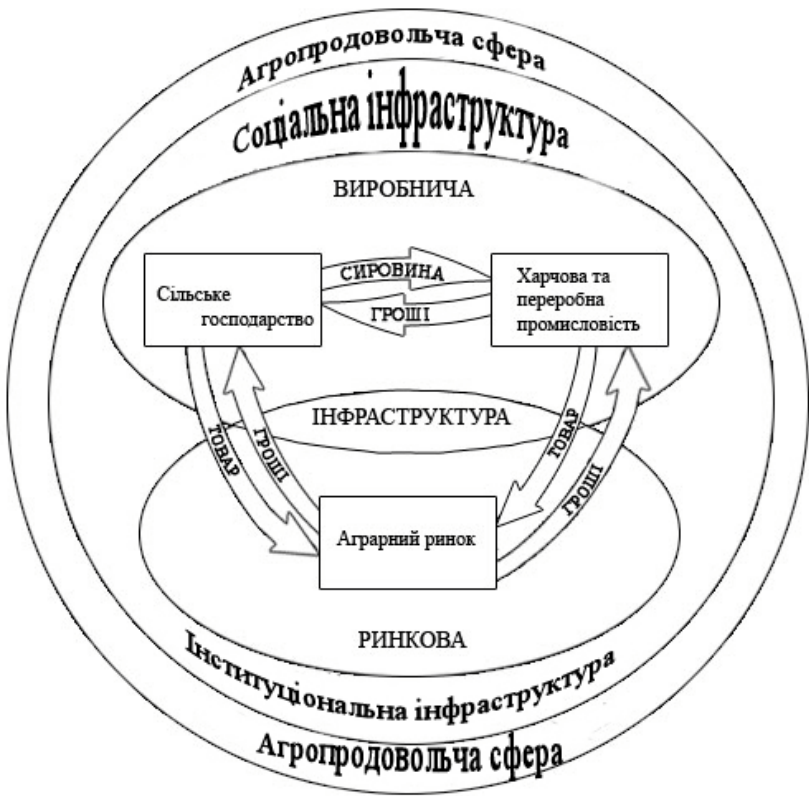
Агропродовольча сфера

Соціальна інфраструктура

ВИРОБНИЧА

Сільське господарство

СИРОВИНА

ГРОШІ

Харчова та переробна промисловість

ІНФРАСТРУКТУРА

ТОВАР

ГРОШІ

ТОВАР

ГРОШІ

Аграрний ринок

РИНКОВА

Інституціональна інфраструктура

Агропродовольча сфера